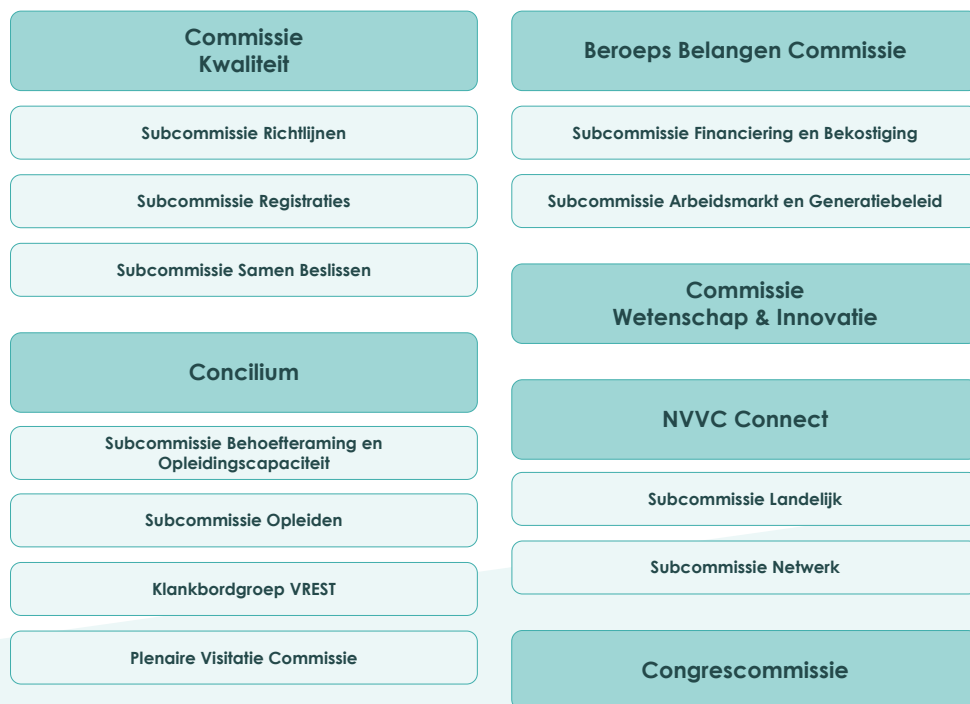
Commissie
Kwaliteit

Subcommissie Richtlijnen

Subcommissie Registraties

Subcommissie Samen Beslissen

Concilium

Subcommissie Behoefteraming en Opleidingscapaciteit

Subcommissie Opleiden

Klankbordgroep VREST

Plenaire Visitatie Commissie

Beroeps Belangen Commissie

Subcommissie Financiering en Bekostiging

Subcommissie Arbeidsmarkt en Generatiebeleid

Commissie
Wetenschap & Innovatie

NVVC Connect

Subcommissie Landelijk

Subcommissie Netwerk

Congrescommissie